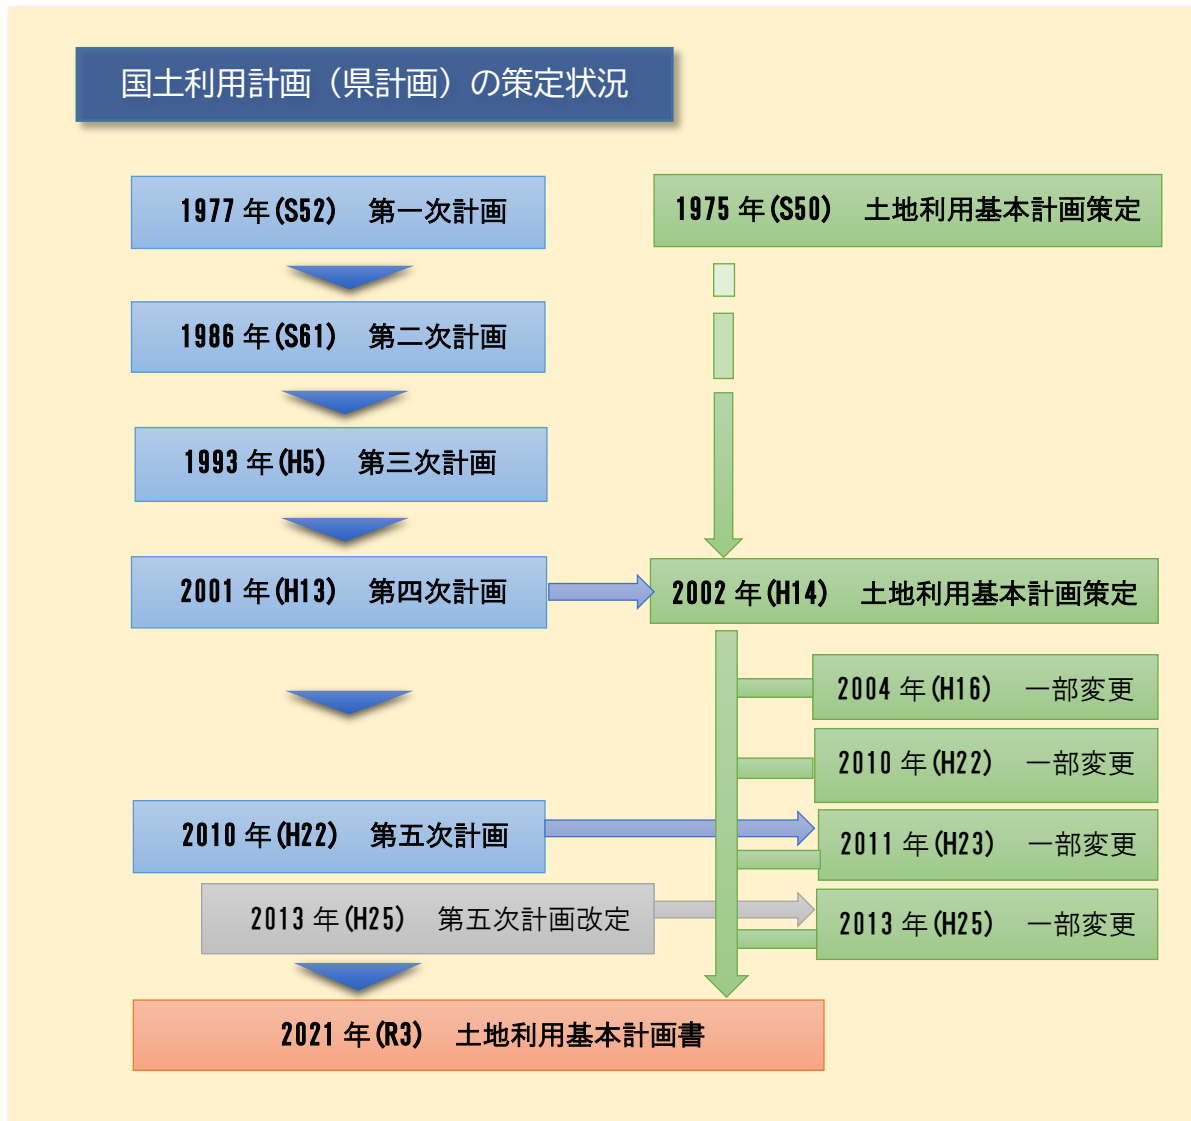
国土利用計画（県計画）の策定状況

1977 年(S52)　第一次計画

1986 年(S61)　第二次計画

1993 年(H5)　第三次計画

2001 年(H13)　第四次計画

2010 年(H22)　第五次計画

2013 年(H25)　第五次計画改定

2021 年(R3)　土地利用基本計画書

1975 年(S50)　土地利用基本計画策定

2002 年(H14)　土地利用基本計画策定

2004 年(H16)　一部変更

2010 年(H22)　一部変更

2011 年(H23)　一部変更

2013 年(H25)　一部変更